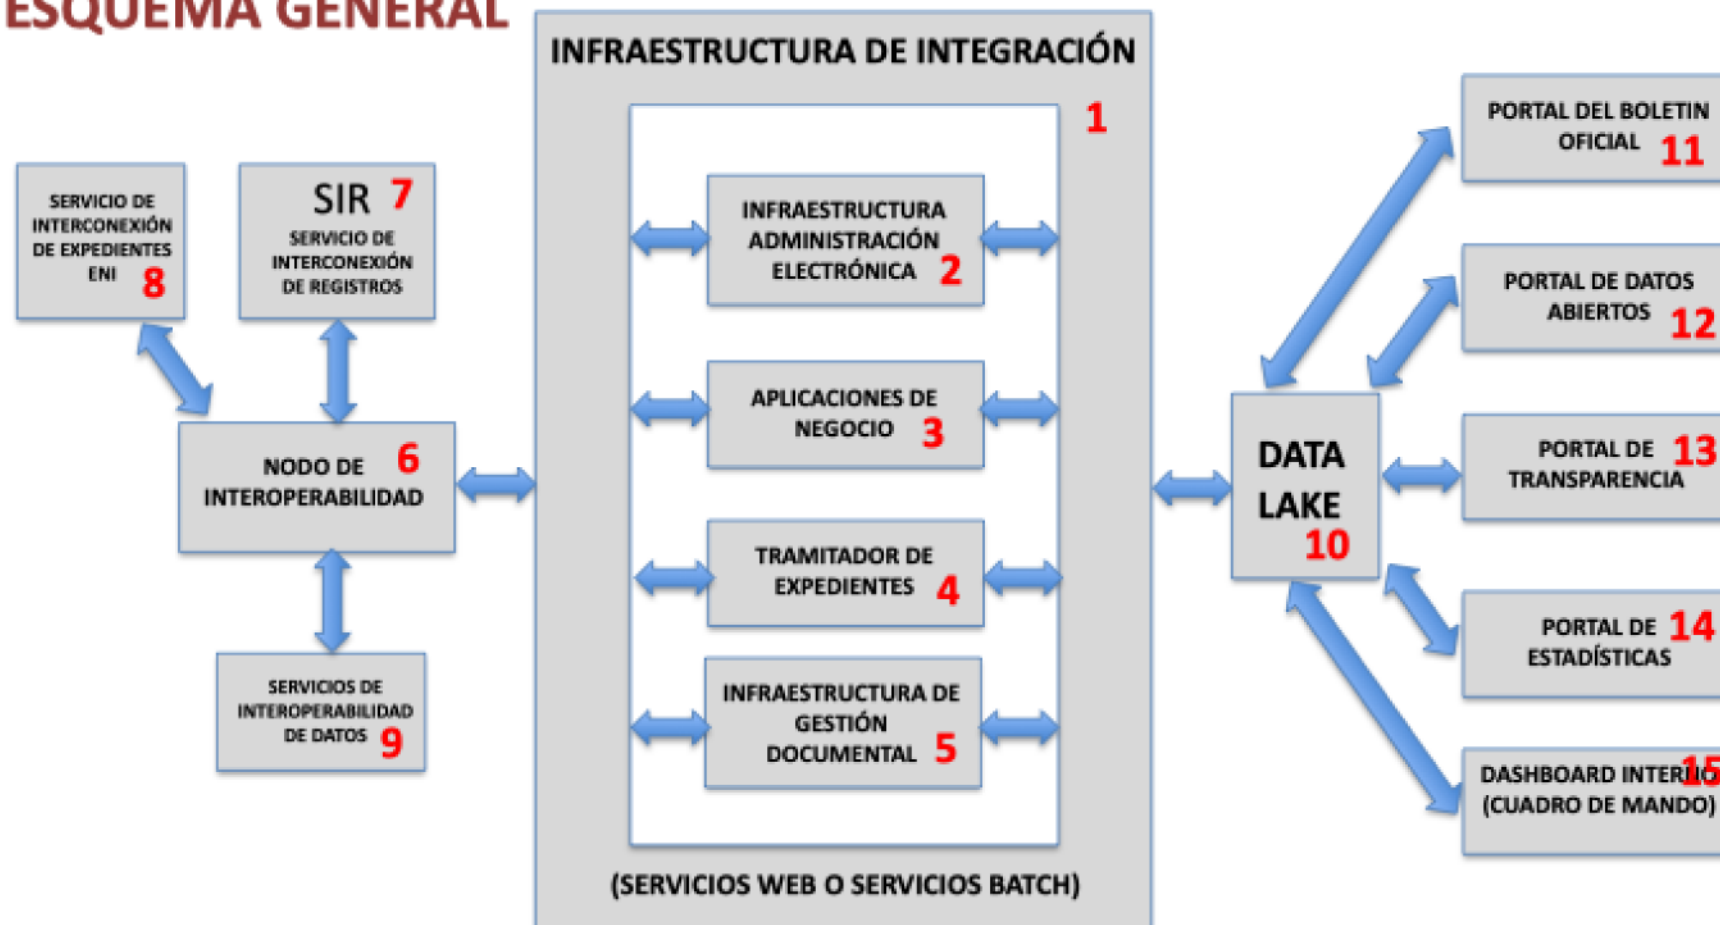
ESQUEMA GENERAL

SERVICIO DE INTERCONEXIÓN DE EXPEDIENTES ENI 8

SIR 7
SERVICIO DE INTERCONEXIÓN DE REGISTROS

NODO DE INTEROPERABILIDAD 6

SERVICIOS DE INTEROPERABILIDAD DE DATOS 9

INFRAESTRUCTURA DE INTEGRACIÓN

1

INFRAESTRUCTURA ADMINISTRACIÓN ELECTRÓNICA 2

APLICACIONES DE NEGOCIO 3

TRAMITADOR DE EXPEDIENTES 4

INFRAESTRUCTURA DE GESTIÓN DOCUMENTAL 5

(SERVICIOS WEB O SERVICIOS BATCH)

DATA LAKE 10

PORTAL DEL BOLETIN OFICIAL 11

PORTAL DE DATOS ABIERTOS 12

PORTAL DE TRANSPARENCIA 13

PORTAL DE ESTADÍSTICAS 14

DASHBOARD INTER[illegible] 15
(CUADRO DE MANDO)